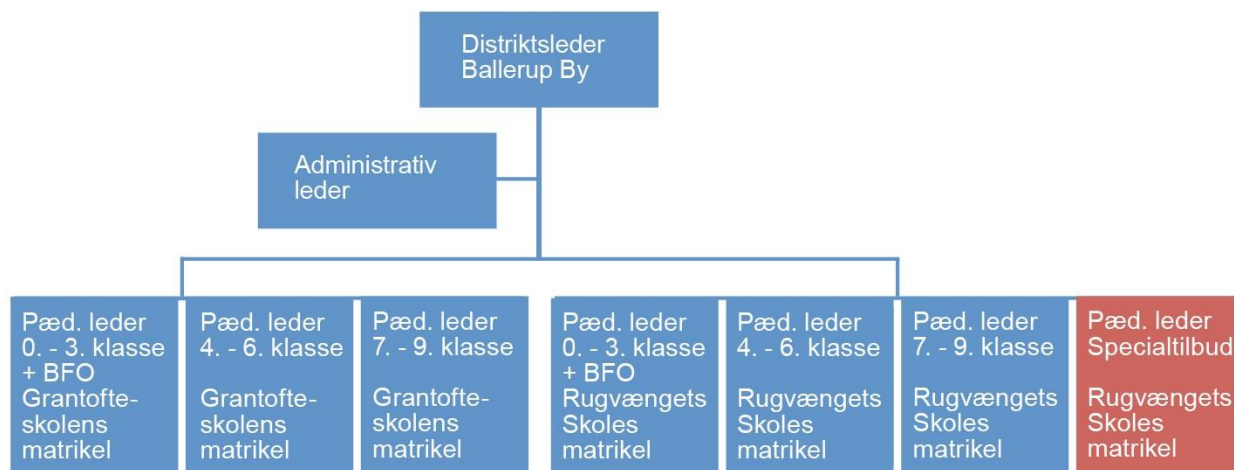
Distriktsleder Ballerup By

Administrativ leder

Pæd. leder 0. - 3. klasse + BFO Grantofteskolens matrikel

Pæd. leder 4. - 6. klasse Grantofteskolens matrikel

Pæd. leder 7. - 9. klasse Grantofteskolens matrikel

Pæd. leder 0. - 3. klasse + BFO Rugvængets Skoles matrikel

Pæd. leder 4. - 6. klasse Rugvængets Skoles matrikel

Pæd. leder 7. - 9. klasse Rugvængets Skoles matrikel

Pæd. leder Specialtilbud Rugvængets Skoles matrikel